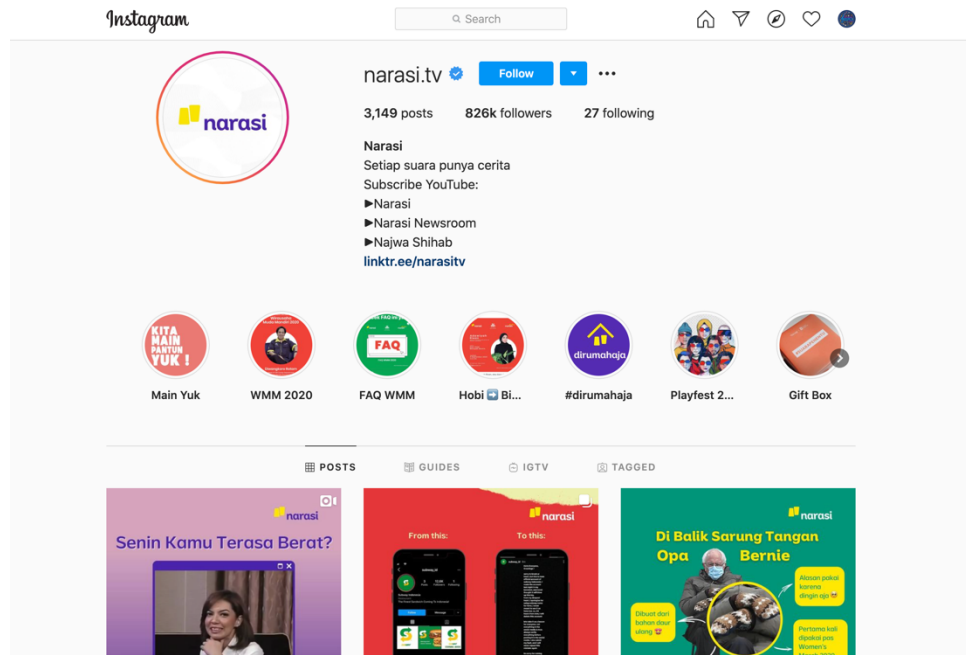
Instagram

Search

narasi

narasi.tv

Follow

3,149 posts 826k followers 27 following

Narasi
Setiap suara punya cerita
Subscribe YouTube:
►Narasi
►Narasi Newsroom
►Najwa Shihab
linktr.ee/narasitv

KITA MAIN PANTUN YUK!

Main Yuk

WMM 2020

FAQ

FAQ WMM

Hobi ➡️ Bi...

dirumahaja

#dirumahaja

Playfest 2...

Gift Box

POSTS GUIDES IGTV TAGGED

narasi

Senin Kamu Terasa Berat?

narasi

From this:

To this:

narasi

Di Balik Sarung Tangan Opa Bernie

Alasan pakai karena dingin aja

Dibuat dari bahan daur ulang

Pertama kali dipakai pas Women's March 2017